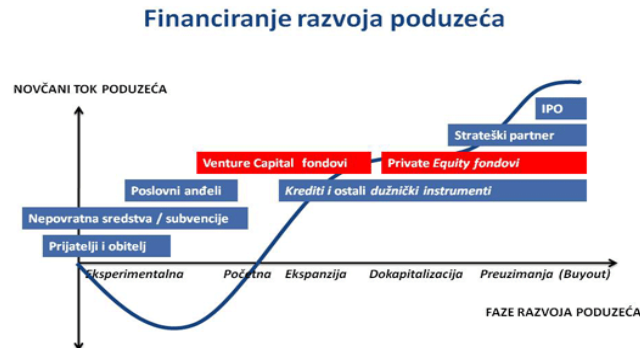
Financiranje razvoja poduzeća

NOVČANI TOK PODUZEĆA

IPO

Strateški partner

Venture Capital fondovi

Private Equity fondovi

Poslovni anđeli

Krediti i ostali dužnički instrumenti

Nepovratna sredstva / subvencije

Prijatelji i obitelj

Eksperimentalna

Početna

Ekspanzija

Dokapitalizacija

Preuzimanja (Buyout)

FAZE RAZVOJA PODUZEĆA